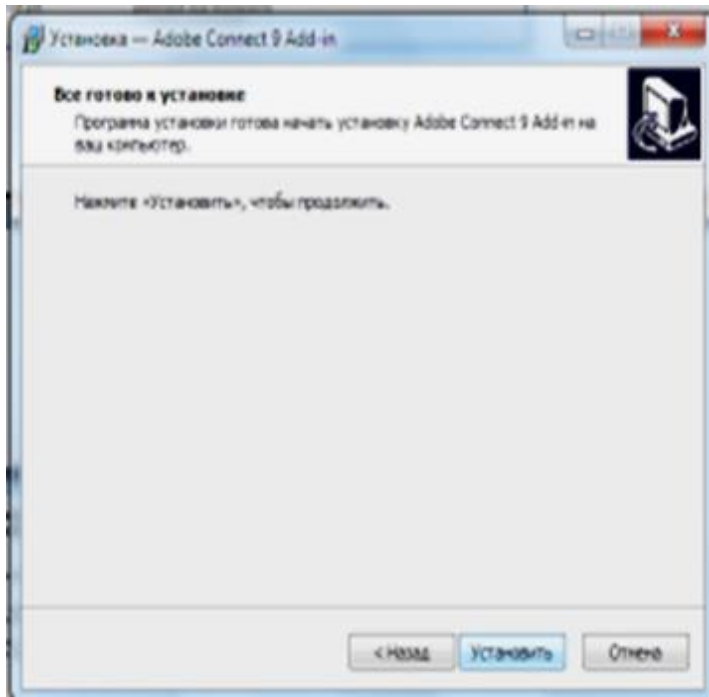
Установка — Adobe Connect 9 Add-in

Все готово к установке
Программа установки готова начать установку Adobe Connect 9 Add-in на ваш компьютер.

Нажмите «Установить», чтобы продолжить.

< Назад
Установить
Отмена